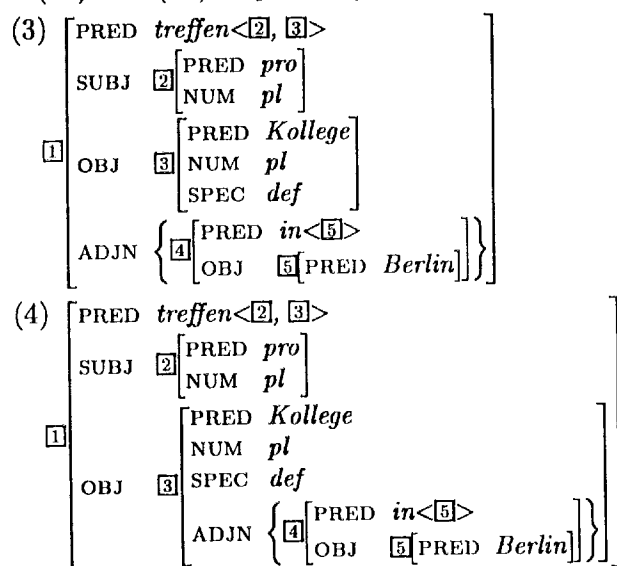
(3) $\boxed{1}\begin{bmatrix} \text{PRED} & \textit{treffen}\langle\boxed{2},\boxed{3}\rangle \\ \text{SUBJ} & \boxed{2}\begin{bmatrix} \text{PRED} & \textit{pro} \\ \text{NUM} & \textit{pl} \end{bmatrix} \\ \text{OBJ} & \boxed{3}\begin{bmatrix} \text{PRED} & \textit{Kollege} \\ \text{NUM} & \textit{pl} \\ \text{SPEC} & \textit{def} \end{bmatrix} \\ \text{ADJN} & \left\{\boxed{4}\begin{bmatrix} \text{PRED} & \textit{in}\langle\boxed{5}\rangle \\ \text{OBJ} & \boxed{5}\begin{bmatrix}\text{PRED} & \textit{Berlin}\end{bmatrix} \end{bmatrix}\right\} \end{bmatrix}$

(4) $\boxed{1}\begin{bmatrix} \text{PRED} & \textit{treffen}\langle\boxed{2},\boxed{3}\rangle \\ \text{SUBJ} & \boxed{2}\begin{bmatrix} \text{PRED} & \textit{pro} \\ \text{NUM} & \textit{pl} \end{bmatrix} \\ \text{OBJ} & \boxed{3}\begin{bmatrix} \text{PRED} & \textit{Kollege} \\ \text{NUM} & \textit{pl} \\ \text{SPEC} & \textit{def} \\ \text{ADJN} & \left\{\boxed{4}\begin{bmatrix} \text{PRED} & \textit{in}\langle\boxed{5}\rangle \\ \text{OBJ} & \boxed{5}\begin{bmatrix}\text{PRED} & \textit{Berlin}\end{bmatrix} \end{bmatrix}\right\} \end{bmatrix} \end{bmatrix}$